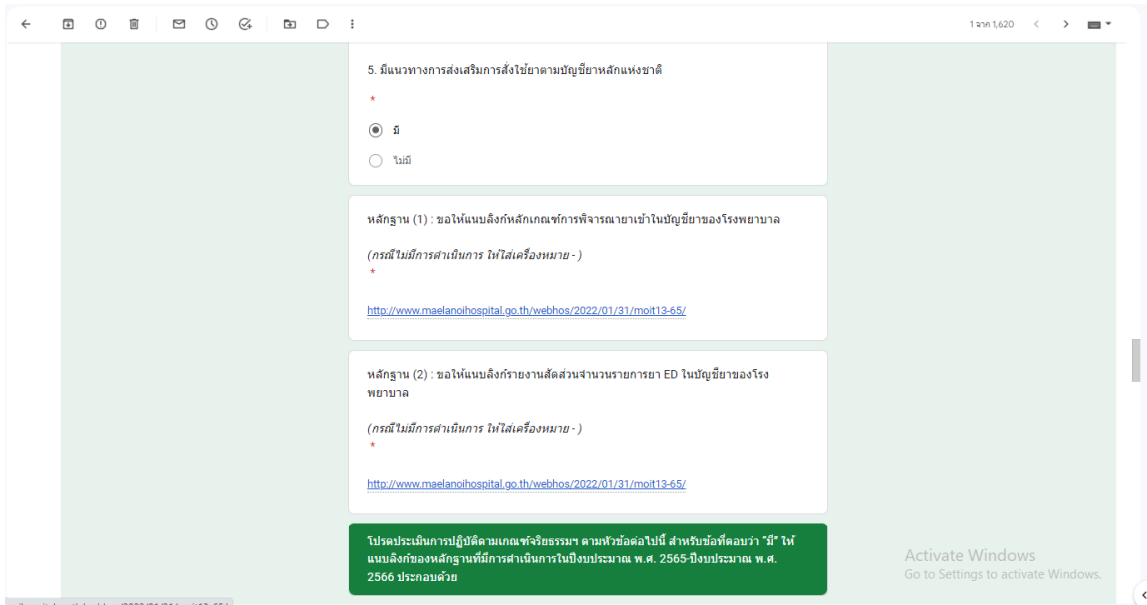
1 จาก 1,620

5. มีแนวทางการส่งเสริมการสั่งใช้ยาตามบัญชียาหลักแห่งชาติ

*

มี

ไม่มี

หลักฐาน (1) : ขอให้แนบลิงก์หลักเกณฑ์การพิจารณายาเข้าในบัญชียาของโรงพยาบาล

(กรณีไม่มีการดำเนินการ ให้ใส่เครื่องหมาย - )
*

http://www.maelanoihospital.go.th/webhos/2022/01/31/moit13-65/

หลักฐาน (2) : ขอให้แนบลิงก์รายงานสัดส่วนจำนวนรายการยา ED ในบัญชียาของโรงพยาบาล

(กรณีไม่มีการดำเนินการ ให้ใส่เครื่องหมาย - )
*

http://www.maelanoihospital.go.th/webhos/2022/01/31/moit13-65/

โปรดประเมินการปฏิบัติตามเกณฑ์จริยธรรมฯ ตามหัวข้อต่อไปนี้ สำหรับข้อที่ตอบว่า "มี" ให้แนบลิงก์ของหลักฐานที่มีการดำเนินการในปีงบประมาณ พ.ศ. 2565-ปีงบประมาณ พ.ศ. 2566 ประกอบด้วย

Activate Windows
Go to Settings to activate Windows.